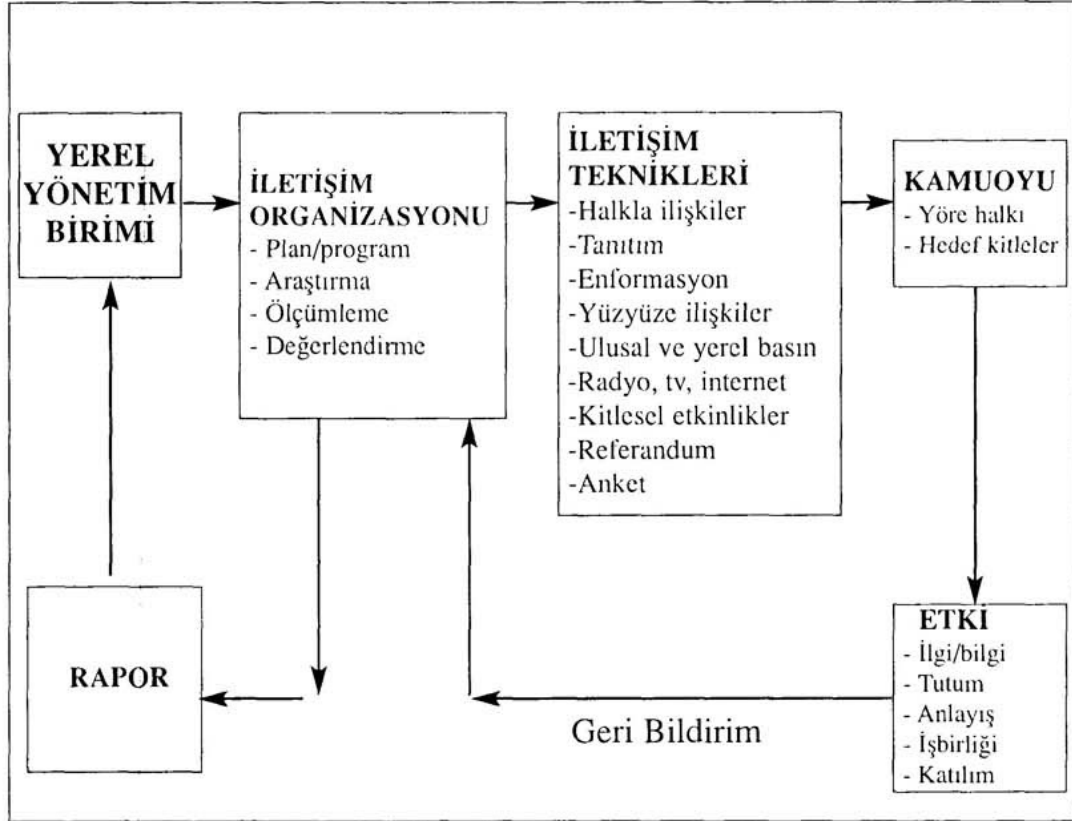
YEREL YÖNETİM BİRİMİ

İLETİŞİM ORGANİZASYONU
- Plan/program
- Araştırma
- Ölçümleme
- Değerlendirme

İLETİŞİM TEKNİKLERİ
-Halkla ilişkiler
-Tanıtım
-Enformasyon
-Yüzyüze ilişkiler
-Ulusal ve yerel basın
-Radyo, tv, internet
-Kitlesel etkinlikler
-Referandum
-Anket

KAMUOYU
- Yöre halkı
- Hedef kitleler

ETKİ
- İlgi/bilgi
- Tutum
- Anlayış
- İşbirliği
- Katılım

RAPOR

Geri Bildirim